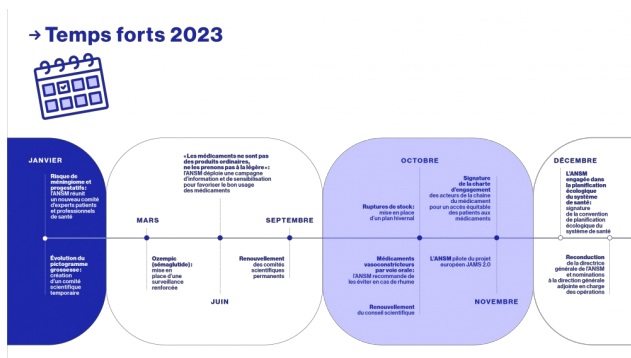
→ Temps forts 2023

JANVIER

Risque de méningiome et progestatifs : l'ANSM réunit un nouveau comité d'experts patients et professionnels de santé

Évolution du pictogramme grossesse : création d'un comité scientifique temporaire

MARS

Ozempic (sémaglutide) : mise en place d'une surveillance renforcée

« Les médicaments ne sont pas des produits ordinaires, ne les prenons pas à la légère » : l'ANSM déploie une campagne d'information et de sensibilisation pour favoriser le bon usage des médicaments

JUIN

SEPTEMBRE

Renouvellement des comités scientifiques permanents

OCTOBRE

Ruptures de stock : mise en place d'un plan hivernal

Médicaments vasoconstricteurs par voie orale : l'ANSM recommande de les éviter en cas de rhume

Renouvellement du conseil scientifique

Signature de la charte d'engagement des acteurs de la chaîne du médicament pour un accès équitable des patients aux médicaments

L'ANSM pilote du projet européen JAMS 2.0

NOVEMBRE

DÉCEMBRE

L'ANSM engagée dans la planification écologique du système de santé : signature de la convention de planification écologique du système de santé

Reconduction de la directrice générale de l'ANSM et nominations à la direction générale adjointe en charge des opérations